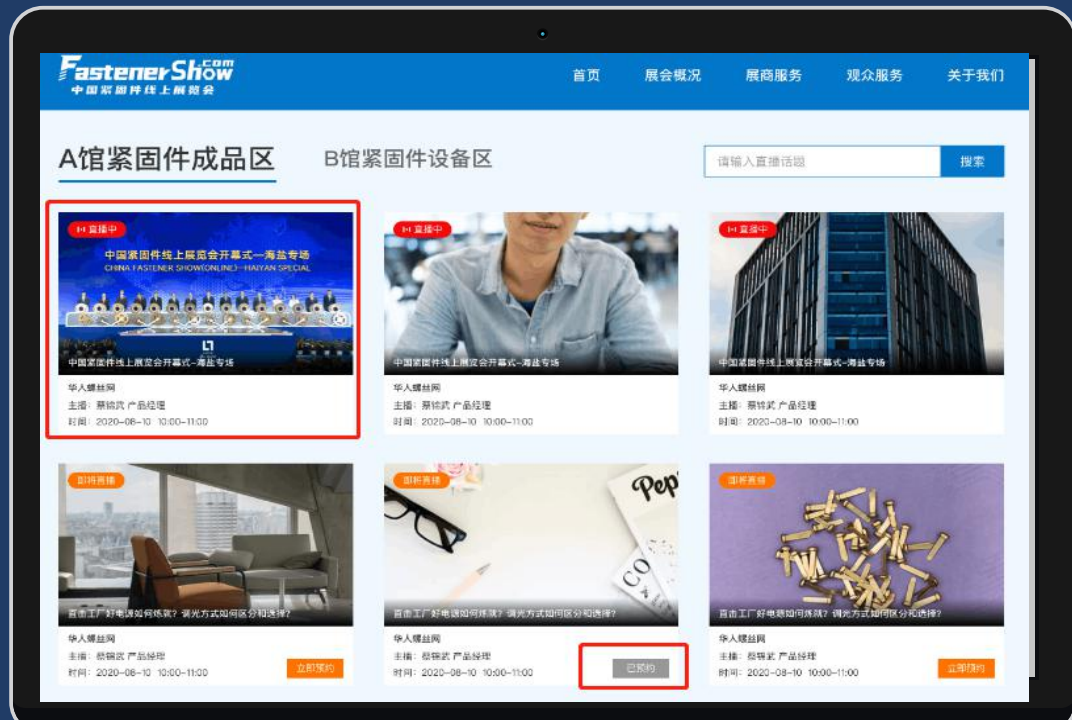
FastenerShow.com
中国紧固件线上展览会

首页 展会概况 展商服务 观众服务 关于我们

A馆紧固件成品区 B馆紧固件设备区

请输入直播话题 搜索

直播中
中国紧固件线上展览会开幕式—海盐专场
CHINA FASTENER SHOW(ONLINE)—HAIYAN SPECIAL
中国紧固件线上展览会开幕式–海盐专场
华人螺丝网
主播：蔡锦武 产品经理
时间：2020-06-10 10:00-11:00

直播中
中国紧固件线上展览会开幕式–海盐专场
华人螺丝网
主播：蔡锦武 产品经理
时间：2020-06-10 10:00-11:00

直播中
中国紧固件线上展览会开幕式–海盐专场
华人螺丝网
主播：蔡锦武 产品经理
时间：2020-06-10 10:00-11:00

即将直播
直击工厂好电源如何炼就？调光方式如何区分和选择？
华人螺丝网
主播：蔡锦武 产品经理
时间：2020-06-10 10:00-11:00
立即预约

即将直播
直击工厂好电源如何炼就？调光方式如何区分和选择？
华人螺丝网
主播：蔡锦武 产品经理
时间：2020-06-10 10:00-11:00
已预约

即将直播
直击工厂好电源如何炼就？调光方式如何区分和选择？
华人螺丝网
主播：蔡锦武 产品经理
时间：2020-06-10 10:00-11:00
立即预约